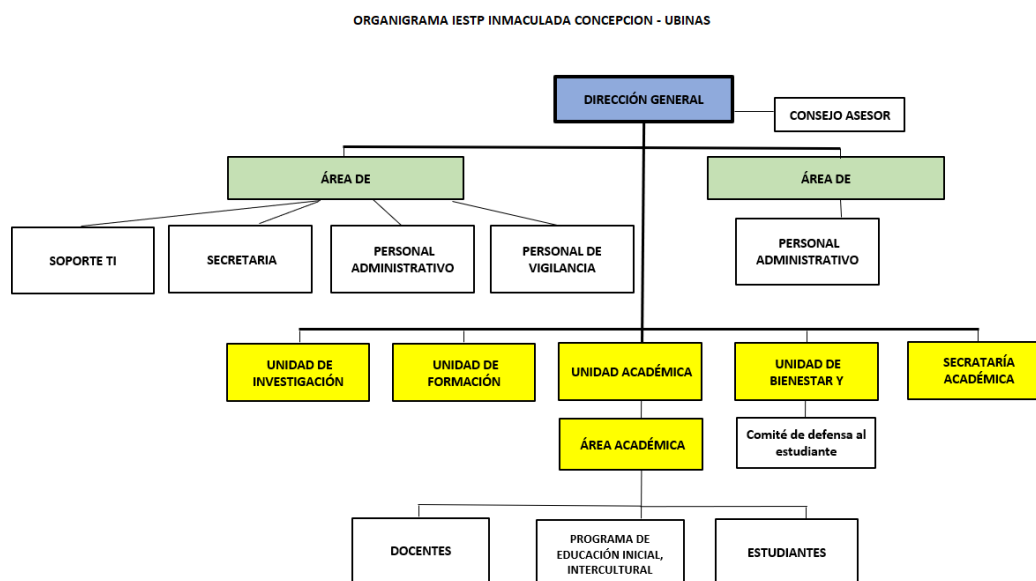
ORGANIGRAMA IESTP INMACULADA CONCEPCION - UBINAS

DIRECCIÓN GENERAL

CONSEJO ASESOR

ÁREA DE

SOPORTE TI

SECRETARIA

PERSONAL ADMINISTRATIVO

PERSONAL DE VIGILANCIA

ÁREA DE

PERSONAL ADMINISTRATIVO

UNIDAD DE INVESTIGACIÓN

UNIDAD DE FORMACIÓN

UNIDAD ACADÉMICA

UNIDAD DE BIENESTAR Y

SECRATARÍA ACADÉMICA

ÁREA ACADÉMICA

Comité de defensa al estudiante

DOCENTES

PROGRAMA DE EDUCACIÓN INICIAL, INTERCULTURAL

ESTUDIANTES